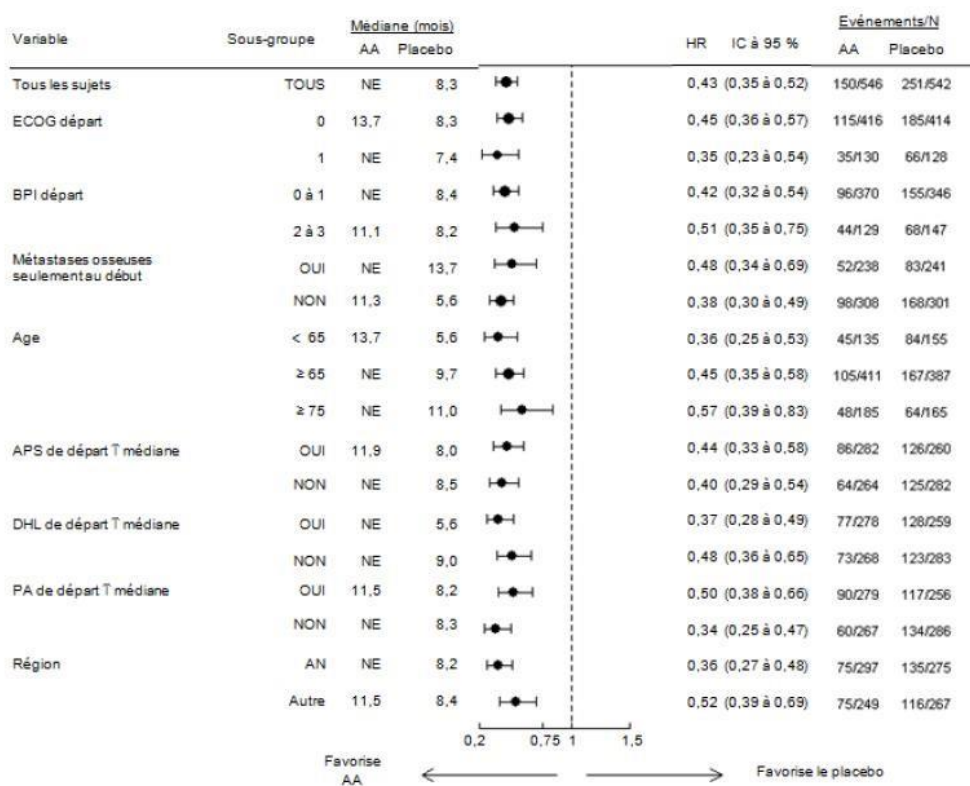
| Variable | Sous-groupe | Médiane (mois) AA | Placebo | HR | IC à 95 % | Evénements/N AA | Placebo |
|---|---|---|---|---|---|---|---|
| Tous les sujets | TOUS | NE | 8,3 | 0,43 | (0,35 à 0,52) | 150/546 | 251/542 |
| ECOG départ | 0 | 13,7 | 8,3 | 0,45 | (0,36 à 0,57) | 115/416 | 185/414 |
| | 1 | NE | 7,4 | 0,35 | (0,23 à 0,54) | 35/130 | 66/128 |
| BPI départ | 0 à 1 | NE | 8,4 | 0,42 | (0,32 à 0,54) | 96/370 | 155/346 |
| | 2 à 3 | 11,1 | 8,2 | 0,51 | (0,35 à 0,75) | 44/129 | 68/147 |
| Métastases osseuses seulement au début | OUI | NE | 13,7 | 0,48 | (0,34 à 0,69) | 52/238 | 83/241 |
| | NON | 11,3 | 5,6 | 0,38 | (0,30 à 0,49) | 98/308 | 168/301 |
| Age | < 65 | 13,7 | 5,6 | 0,36 | (0,25 à 0,53) | 45/135 | 84/155 |
| | ≥ 65 | NE | 9,7 | 0,45 | (0,35 à 0,58) | 105/411 | 167/387 |
| | ≥ 75 | NE | 11,0 | 0,57 | (0,39 à 0,83) | 48/185 | 64/165 |
| APS de départ T médiane | OUI | 11,9 | 8,0 | 0,44 | (0,33 à 0,58) | 86/282 | 126/260 |
| | NON | NE | 8,5 | 0,40 | (0,29 à 0,54) | 64/264 | 125/282 |
| DHL de départ T médiane | OUI | NE | 5,6 | 0,37 | (0,28 à 0,49) | 77/278 | 128/259 |
| | NON | NE | 9,0 | 0,48 | (0,36 à 0,65) | 73/268 | 123/283 |
| PA de départ T médiane | OUI | 11,5 | 8,2 | 0,50 | (0,38 à 0,66) | 90/279 | 117/256 |
| | NON | NE | 8,3 | 0,34 | (0,25 à 0,47) | 60/267 | 134/286 |
| Région | AN | NE | 8,2 | 0,36 | (0,27 à 0,48) | 75/297 | 135/275 |
| | Autre | 11,5 | 8,4 | 0,52 | (0,39 à 0,69) | 75/249 | 116/267 |

0,2 0,75 1 1,5

Favorise AA

Favorise le placebo